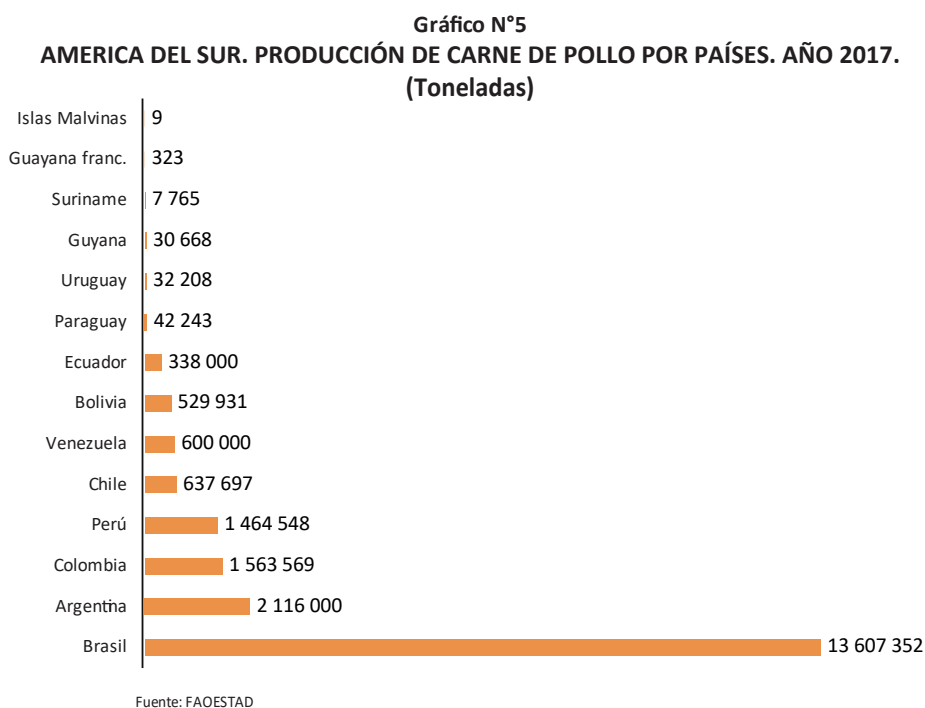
Gráfico N°5
AMERICA DEL SUR. PRODUCCIÓN DE CARNE DE POLLO POR PAÍSES. AÑO 2017.
(Toneladas)

| País | Toneladas |
|---|---|
| Islas Malvinas | 9 |
| Guayana franc. | 323 |
| Suriname | 7 765 |
| Guyana | 30 668 |
| Uruguay | 32 208 |
| Paraguay | 42 243 |
| Ecuador | 338 000 |
| Bolivia | 529 931 |
| Venezuela | 600 000 |
| Chile | 637 697 |
| Perú | 1 464 548 |
| Colombia | 1 563 569 |
| Argentina | 2 116 000 |
| Brasil | 13 607 352 |

Fuente: FAOESTAD